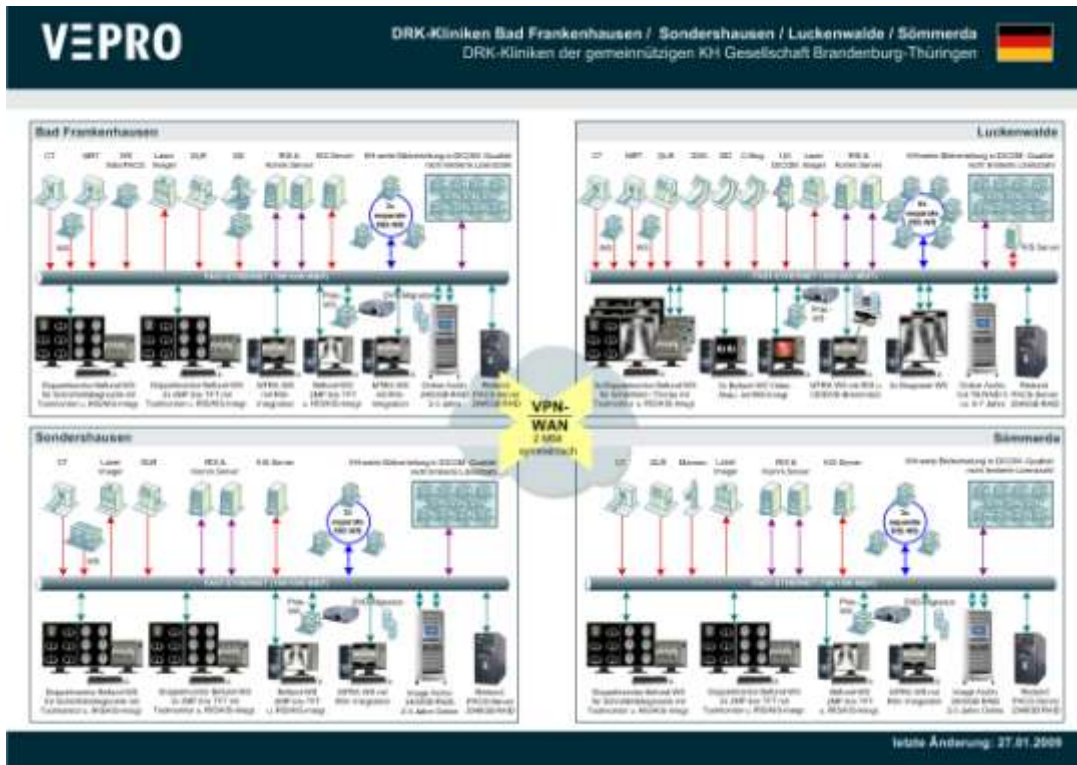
VEPRO

DRK-Kliniken Bad Frankenhausen / Sondershausen / Luckenwalde / Sömmerda
DRK-Kliniken der gemeinnützigen KH Gesellschaft Brandenburg-Thüringen

Bad Frankenhausen

CT MRT DR Laser Imager DLR US RIS & Archiv Server KIS Server

FAST ETHERNET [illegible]

Luckenwalde

CT MRT DLR C-Bog Laser Imager RIS & Archiv Server

FAST ETHERNET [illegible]

VPN-WAN
2 Mbit
symmetrisch

Sondershausen

CT Laser Imager DLR RIS & Archiv Server KIS Server

FAST ETHERNET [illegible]

Sömmerda

CT DLR Laser Imager RIS & Archiv Server KIS Server

FAST ETHERNET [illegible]

letzte Änderung: 27.01.2009